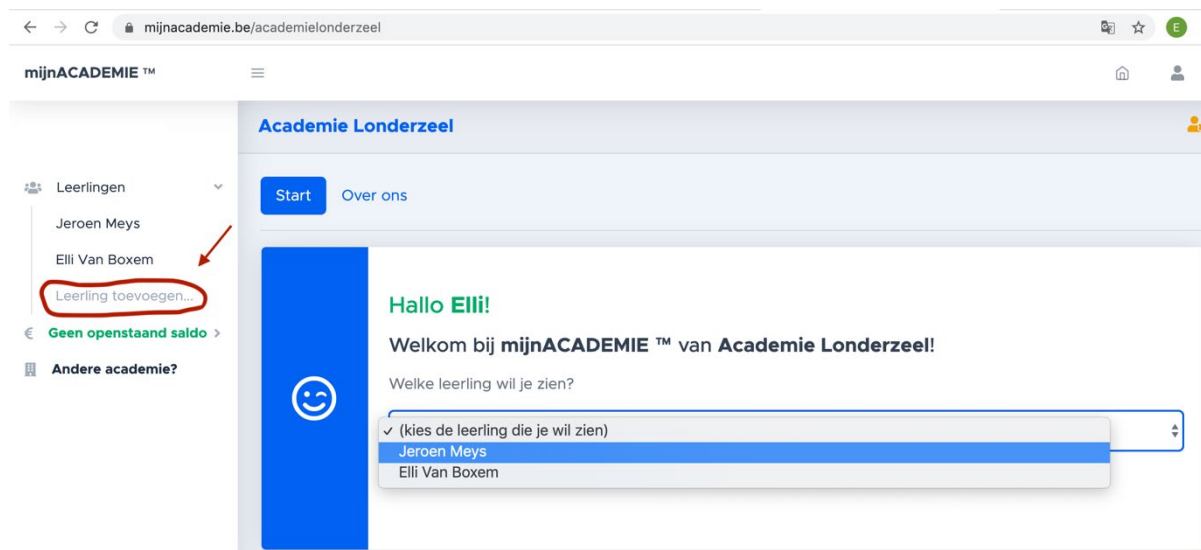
mijnacademie.be/academielonderzeel

E

mijnACADEMIE ™

Academie Londerzeel

Leerlingen
Jeroen Meys
Elli Van Boxem
Leerling toevoegen...

€ Geen openstaand saldo >

Andere academie?

Start
Over ons

Hallo Elli!

Welkom bij mijnACADEMIE ™ van Academie Londerzeel!

Welke leerling wil je zien?

✓ (kies de leerling die je wil zien)
Jeroen Meys
Elli Van Boxem